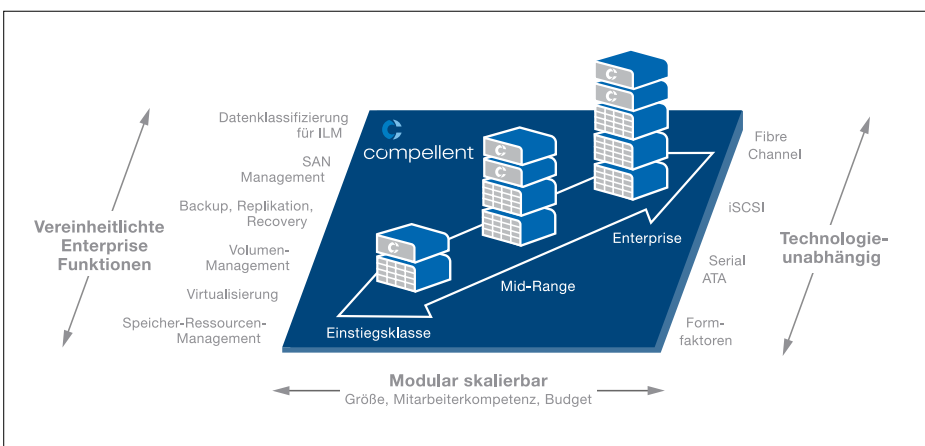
Vereinheitlichte Enterprise Funktionen

Datenklassifizierung für ILM

SAN Management

Backup, Replikation, Recovery

Volumen-Management

Virtualisierung

Speicher-Ressourcen-Management

compellent

Einstiegsklasse

Mid-Range

Enterprise

Fibre Channel

iSCSI

Serial ATA

Formfaktoren

Technologie-unabhängig

Modular skalierbar
Größe, Mitarbeiterkompetenz, Budget